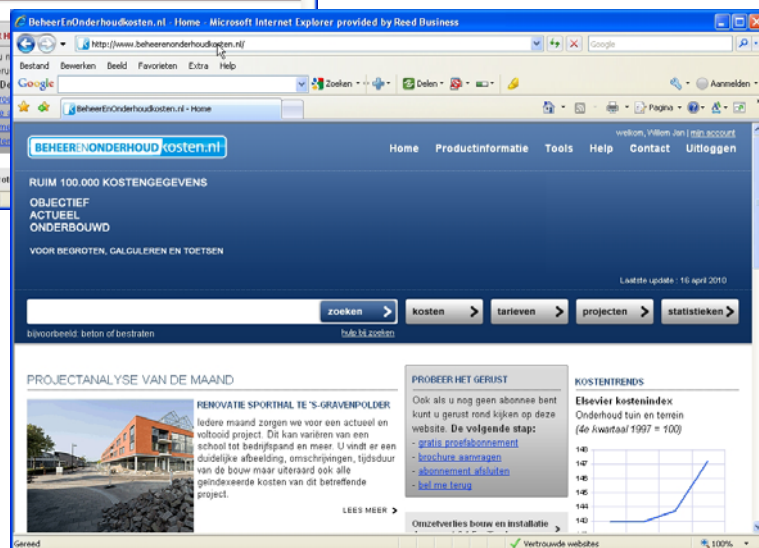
BeheerEnOnderhoudkosten.nl - Home - Microsoft Internet Explorer provided by Reed Business

http://www.beheerenonderhoudkosten.nl/

Google

Bestand Bewerken Beeld Favorieten Extra Help

Google Zoeken Delen Aanmelden

BeheerEnOnderhoudkosten.nl - Home

Pagina

welkom, Willem Jan | mijn account

BEHEERENONDERHOUDkosten.nl

Home Productinformatie Tools Help Contact Uitloggen

RUIM 100.000 KOSTENGEGEVENS

OBJECTIEF
ACTUEEL
ONDERBOUWD

VOOR BEGROTEN, CALCULEREN EN TOETSEN

Laatste update : 16 april 2010

zoeken

kosten tarieven projecten statistieken

bijvoorbeeld: beton of bestraten

hulp bij zoeken

PROJECTANALYSE VAN DE MAAND

RENOVATIE SPORTHAL TE 'S-GRAVENPOLDER

Iedere maand zorgen we voor een actueel en voltooid project. Dit kan variëren van een school tot bedrijfspand en meer. U vindt er een duidelijke afbeelding, omschrijvingen, tijdsduur van de bouw maar uiteraard ook alle geïndexeerde kosten van dit betreffende project.

LEES MEER

PROBEER HET GERUST

Ook als u nog geen abonnee bent kunt u gerust rond kijken op deze website. De volgende stap:

- gratis proefabonnement
- brochure aanvragen
- abonnement afsluiten
- bel me terug

Omzetverlies bouw en installatie

KOSTENTRENDS

Elsevier kostenindex

Onderhoud tuin en terrein

(4e kwartaal 1997 = 100)

148
147
146
145
144
143
142
141
140

Gereed

Vertrouwde websites

100%